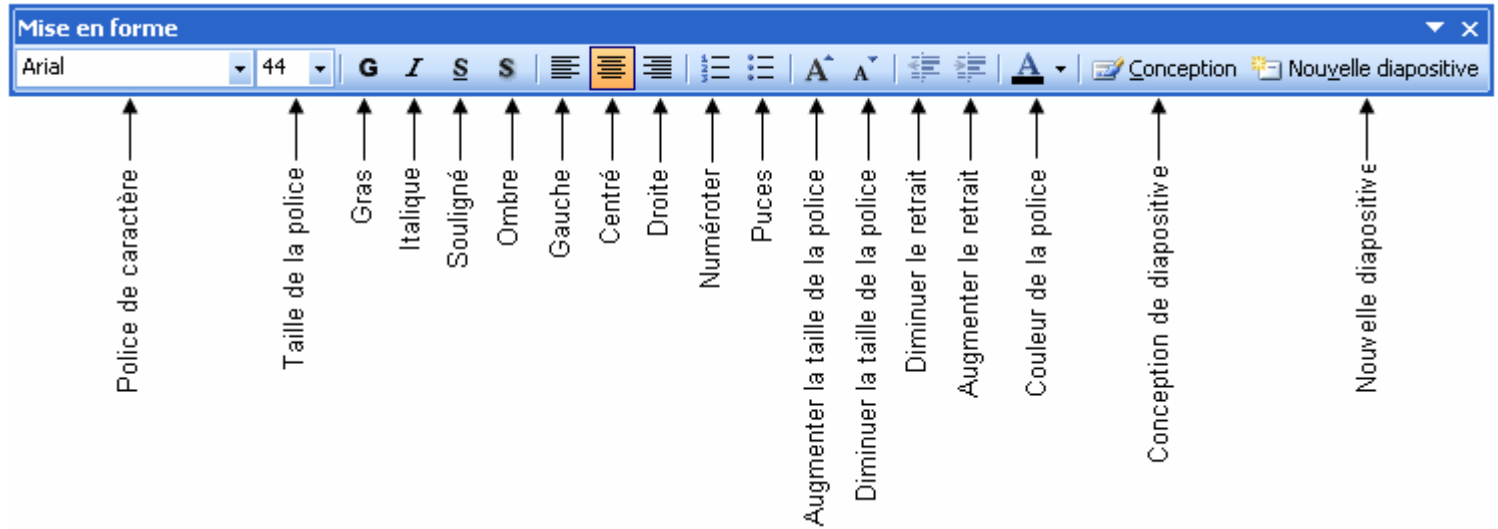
Mise en forme

Arial 44 G I S S A A Conception Nouvelle diapositive

Police de caractère

Taille de la police

Gras

Italique

Souligné

Ombre

Gauche

Centré

Droite

Numéroter

Puces

Augmenter la taille de la police

Diminuer la taille de la police

Diminuer le retrait

Augmenter le retrait

Couleur de la police

Conception de diapositive

Nouvelle diapositive